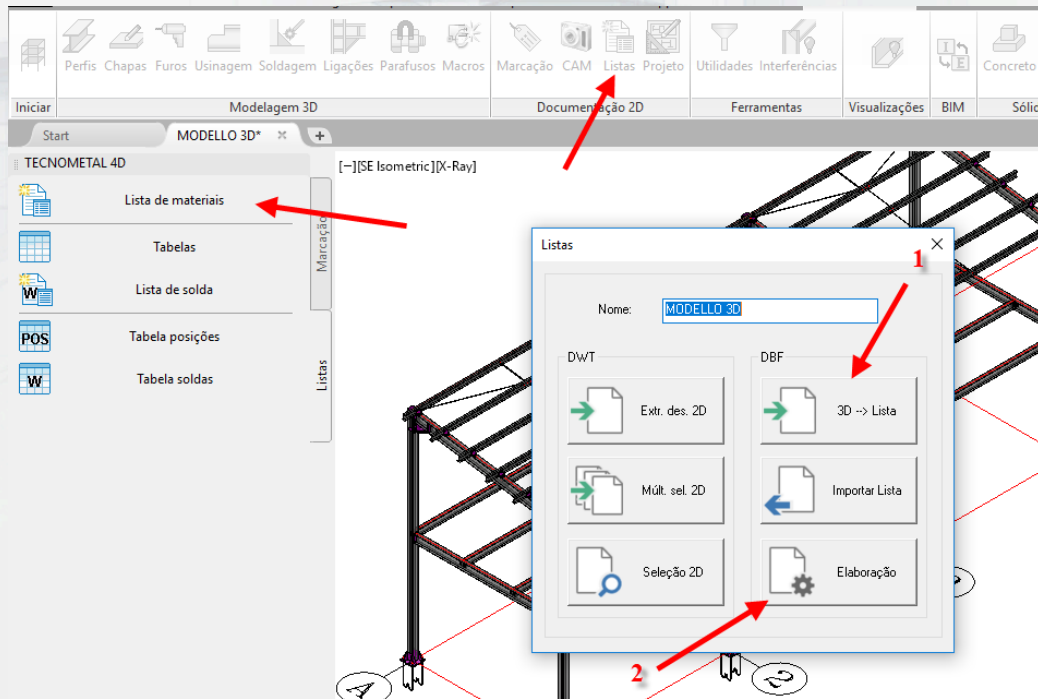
Perfis Chapas Furos Usinagem Soldagem Ligações Parafusos Macros Marcação CAM Listas Projeto Utilidades Interferências Concreto

Iniciar Modelagem 3D Documentação 2D Ferramentas Visualizações BIM Sólid

Start MODELLO 3D* × +

TECNOMETAL 4D

Lista de materiais

Tabelas

Lista de solda

Tabela posições

Tabela soldas

Marcação

Listas

[−][SE Isometric][X-Ray]

Listas

Nome: MODELLO 3D

DWT

Extr. des. 2D

Múlt. sel. 2D

Seleção 2D

DBF

3D --> Lista

Importar Lista

Elaboração

1

2

A

2